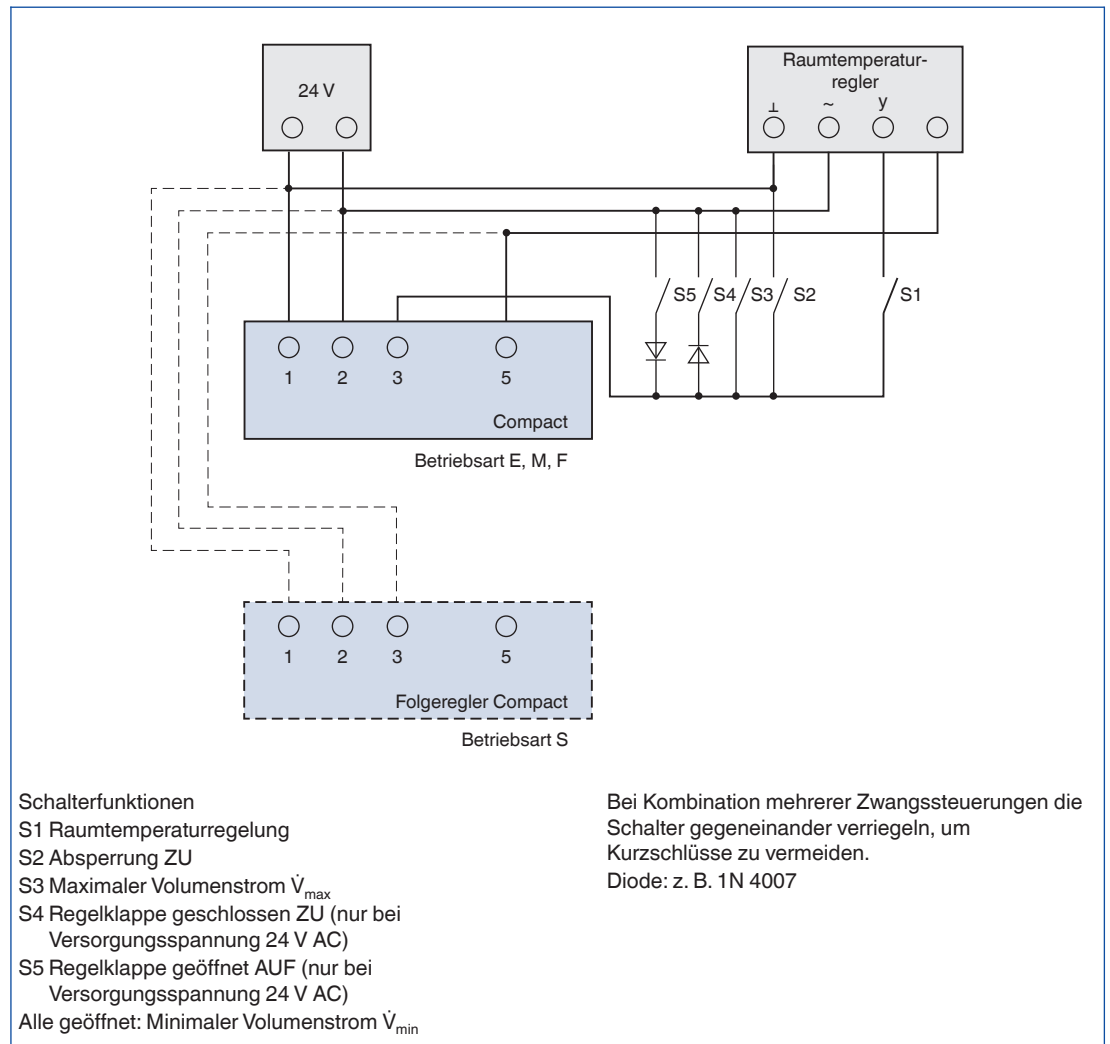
24 V

Raumtemperaturregler

⊥ ~ y

S5 S4 S3 S2 S1

1 2 3 5

Compact

Betriebsart E, M, F

1 2 3 5

Folgeregler Compact

Betriebsart S

Schalterfunktionen
S1 Raumtemperaturregelung
S2 Absperrung ZU
S3 Maximaler Volumenstrom $\dot{V}_{max}$
S4 Regelklappe geschlossen ZU (nur bei Versorgungsspannung 24 V AC)
S5 Regelklappe geöffnet AUF (nur bei Versorgungsspannung 24 V AC)
Alle geöffnet: Minimaler Volumenstrom $\dot{V}_{min}$

Bei Kombination mehrerer Zwangssteuerungen die Schalter gegeneinander verriegeln, um Kurzschlüsse zu vermeiden.
Diode: z. B. 1N 4007